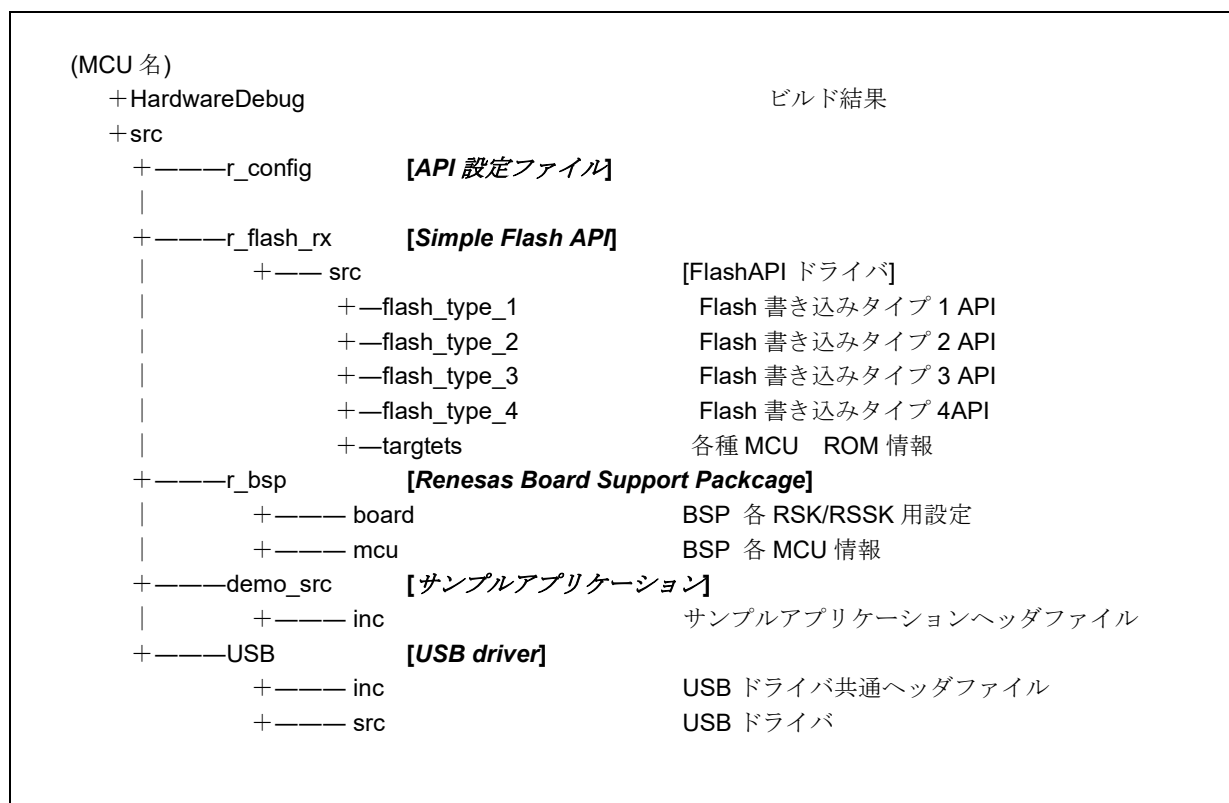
(MCU 名)
＋HardwareDebug ビルド結果
＋src
＋———r_config **[*API 設定ファイル*]**
｜
＋———r_flash_rx **[*Simple Flash API*]**
｜ ＋—— src [FlashAPI ドライバ]
｜ ＋—flash_type_1 Flash 書き込みタイプ 1 API
｜ ＋—flash_type_2 Flash 書き込みタイプ 2 API
｜ ＋—flash_type_3 Flash 書き込みタイプ 3 API
｜ ＋—flash_type_4 Flash 書き込みタイプ 4API
｜ ＋—targtets 各種 MCU ROM 情報
＋———r_bsp **[*Renesas Board Support Packcage*]**
｜ ＋——— board BSP 各 RSK/RSSK 用設定
｜ ＋——— mcu BSP 各 MCU 情報
＋———demo_src **[*サンプルアプリケーション*]**
｜ ＋——— inc サンプルアプリケーションヘッダファイル
＋———USB **[*USB driver*]**
＋——— inc USB ドライバ共通ヘッダファイル
＋——— src USB ドライバ